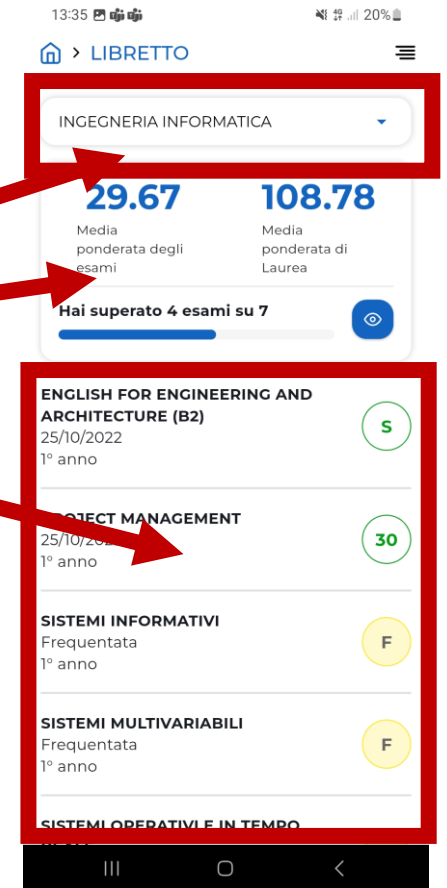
13:35 20%

LIBRETTO

INGEGNERIA INFORMATICA

29.67
Media ponderata degli esami

108.78
Media ponderata di Laurea

Hai superato 4 esami su 7

ENGLISH FOR ENGINEERING AND ARCHITECTURE (B2)
25/10/2022
1° anno
S

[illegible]OJECT MANAGEMENT
25/10/202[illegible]
1° anno
30

SISTEMI INFORMATIVI
Frequentata
1° anno
F

SISTEMI MULTIVARIABILI
Frequentata
1° anno
F

SISTEMI OPERATIVI E IN TEMPO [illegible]